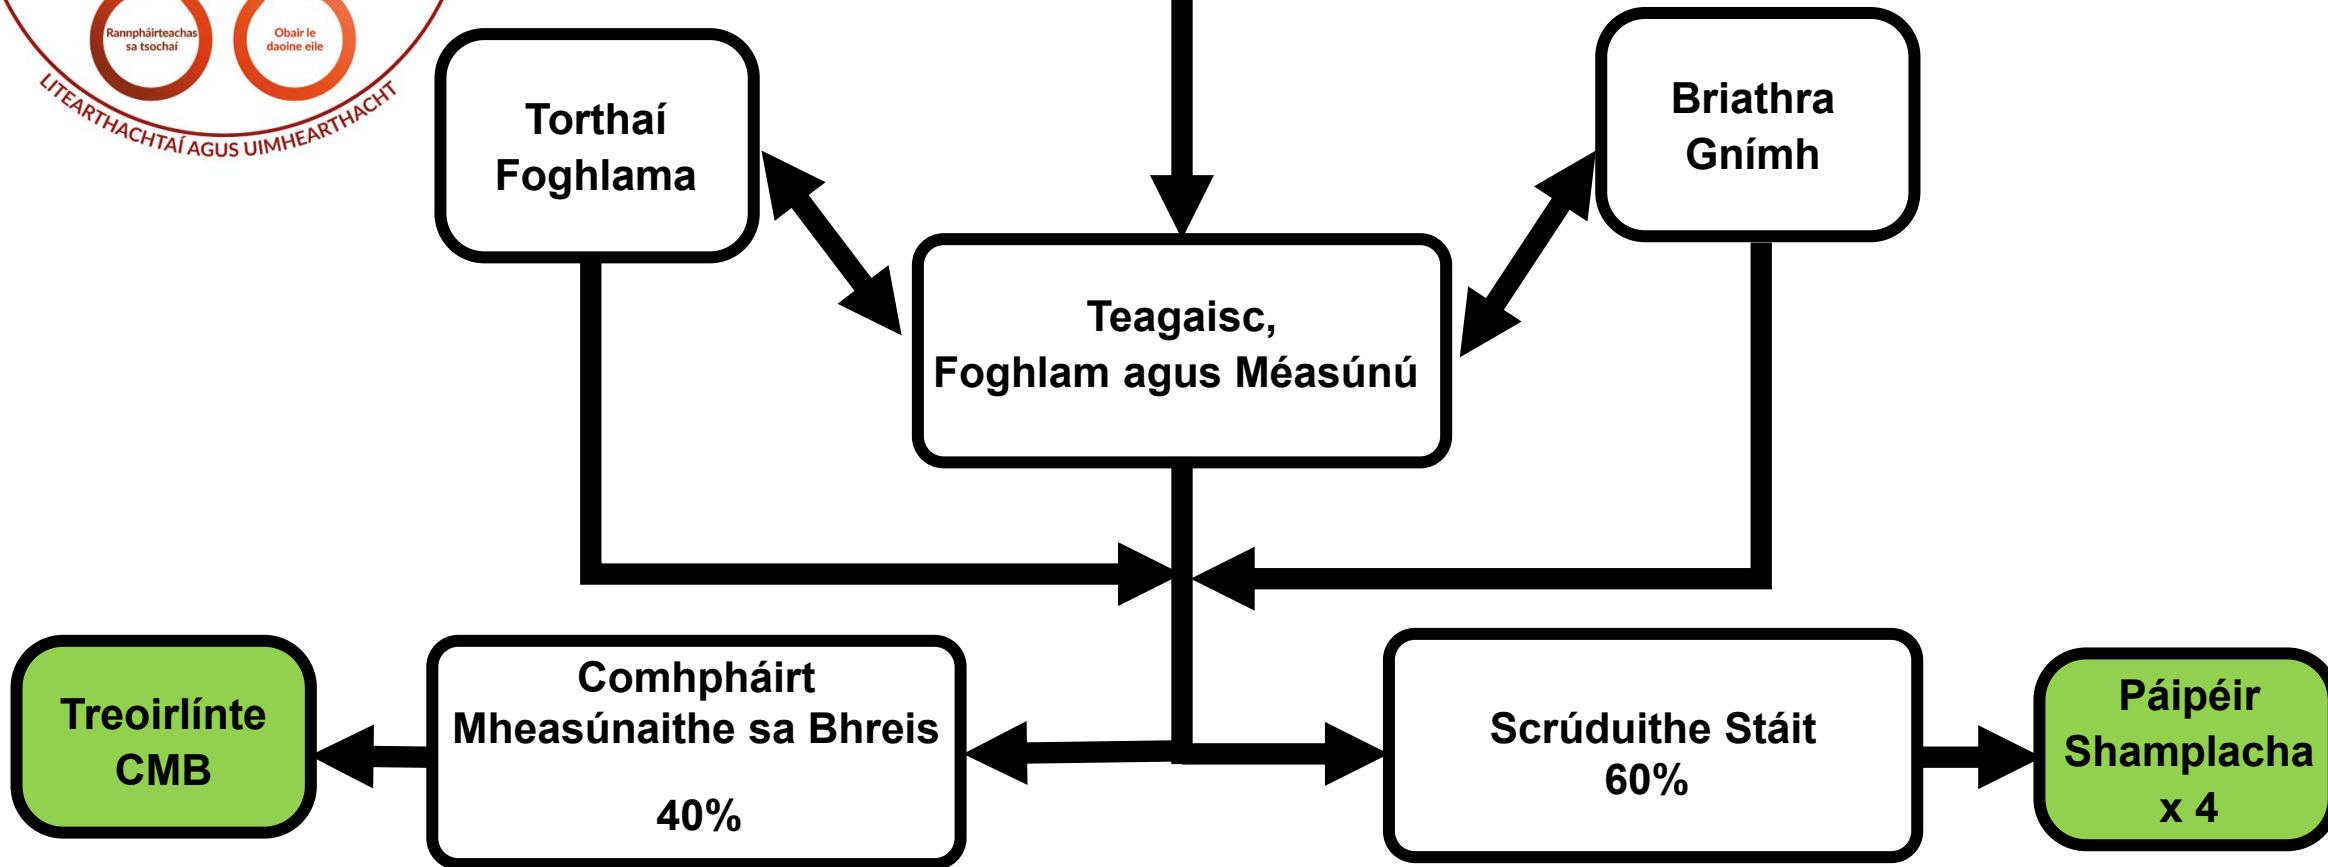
Rannpháirteachas sa tsochaí

Obair le daoine eile

LITEARTHACHTAÍ AGUS UIMHEARTHACHT

Torthaí Foghlama

Briathra Gnímh

Teagaisc, Foghlam agus Méasúnú

Treoirlínte CMB

Comhpháirt Mheasúnaithe sa Bhreis

40%

Scrúduithe Stáit 60%

Páipéir Shamplacha x 4